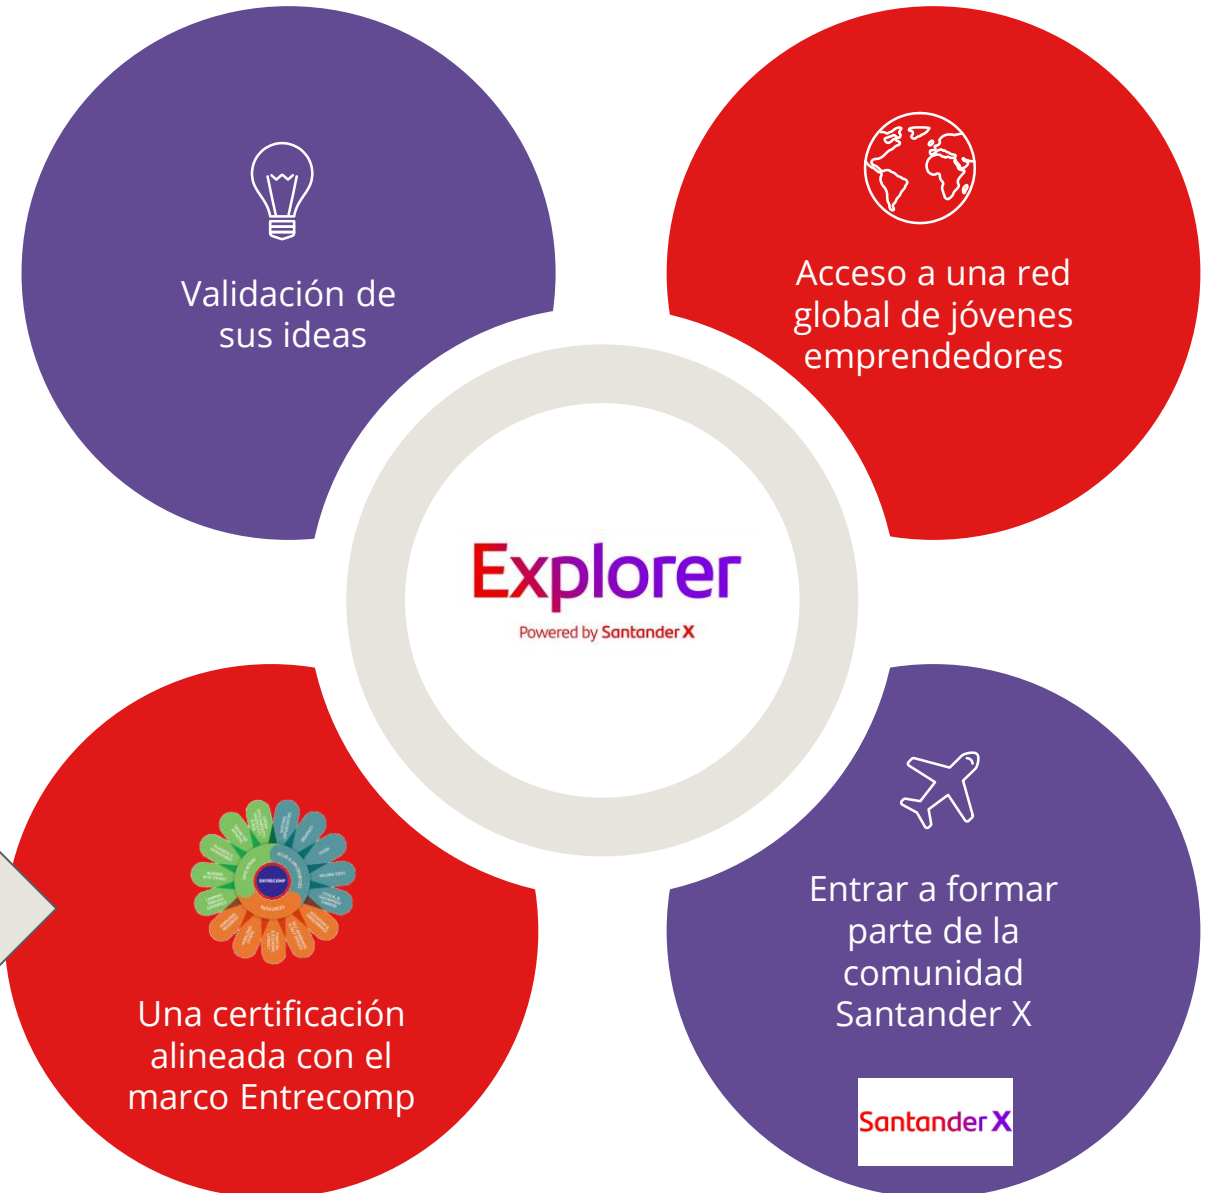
Validación de sus ideas

Acceso a una red global de jóvenes emprendedores

Explorer
Powered by Santander X

ENTRECOMP

Una certificación alineada con el marco Entrecomp

Entrar a formar parte de la comunidad Santander X

Santander X